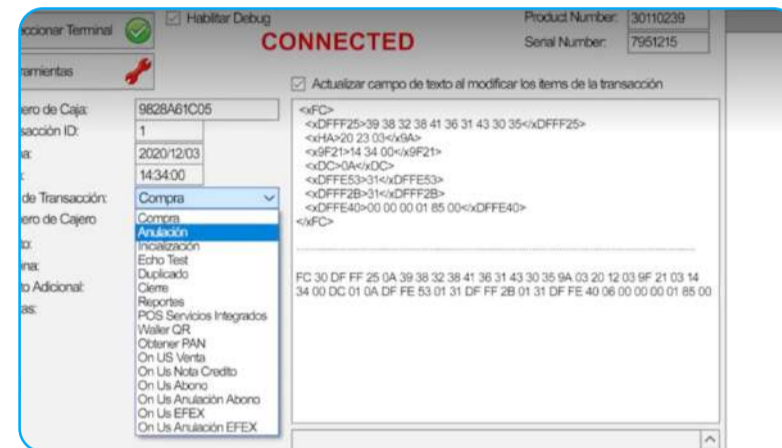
ccionar Terminal

Habilitar Debug

CONNECTED

Product Number: 30110239

Serial Number: 7951215

ramientas

Actualizar campo de texto al modificar los items de la transacción

ero de Caja: 9828A61C05

sacción ID: 1

a: 2020/12/03

: 14:34:00

de Transacción: Compra

ero de Cajero

o:

ina:

o Adicional:

as:

Compra
Anulación
Inicialización
Echo Test
Duplicado
Cierre
Reportes
POS Servicios Integrados
Waller QR
Obtener PAN
On US Venta
On Us Nota Credito
On Us Abono
On Us Anulación Abono
On Us EFEX
On Us Anulación EFEX

<xFC>
<xDFFF25>39 38 32 38 41 36 31 43 30 35</xDFFF25>
<xHA>20 23 03</x9A>
<x9F21>14 34 00</x9F21>
<xDC>0A</xDC>
<xDFFE53>31</xDFFE53>
<xDFFF2B>31</xDFFF2B>
<xDFFE40>00 00 00 01 85 00</xDFFE40>
</xFC>

FC 30 DF FF 25 0A 39 38 32 38 41 36 31 43 30 35 9A 03 20 12 03 9F 21 03 14 34 00 DC 01 0A DF FE 53 01 31 DF FF 2B 01 31 DF FE 40 06 00 00 00 01 85 00